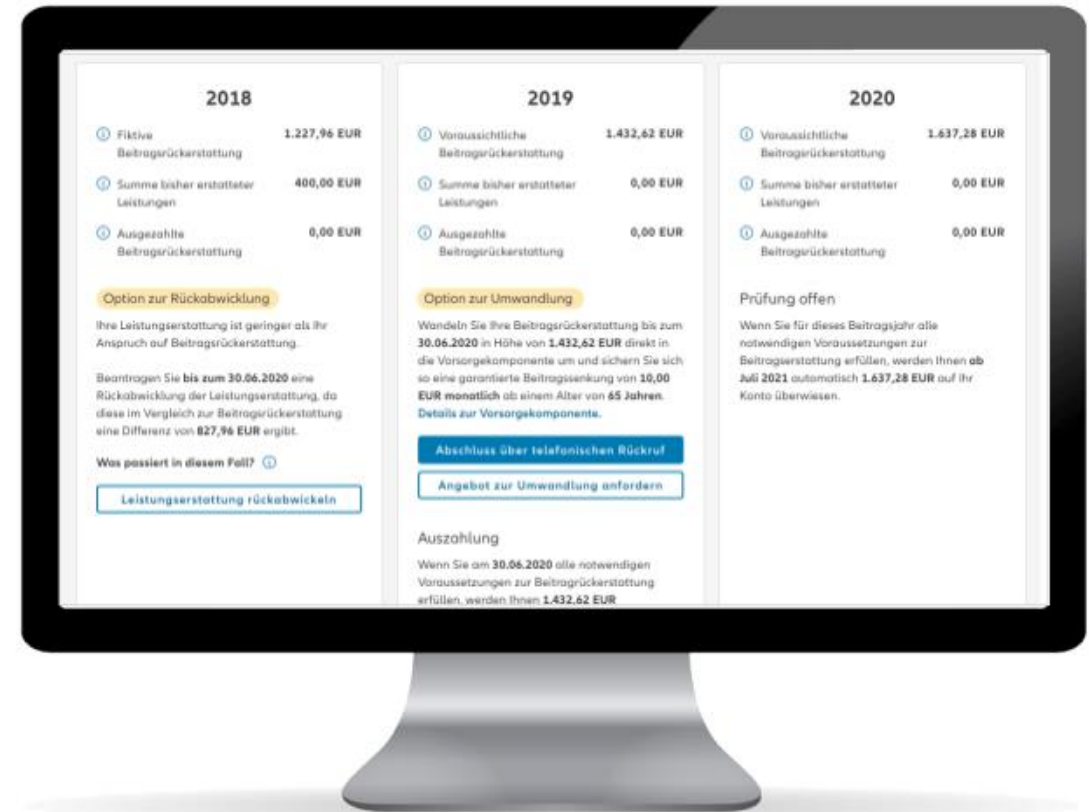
2018

Fiktive Beitragsrückerstattung 1.227,96 EUR

Summe bisher erstatteter Leistungen 400,00 EUR

Ausgezahlte Beitragsrückerstattung 0,00 EUR

Option zur Rückabwicklung

Ihre Leistungserstattung ist geringer als Ihr Anspruch auf Beitragsrückerstattung.

Beantragen Sie bis zum 30.06.2020 eine Rückabwicklung der Leistungserstattung, da diese im Vergleich zur Beitragsrückerstattung eine Differenz von 827,96 EUR ergibt.

Was passiert in diesem Fall?

Leistungserstattung rückabwickeln

2019

Voraussichtliche Beitragsrückerstattung 1.432,62 EUR

Summe bisher erstatteter Leistungen 0,00 EUR

Ausgezahlte Beitragsrückerstattung 0,00 EUR

Option zur Umwandlung

Wandeln Sie Ihre Beitragsrückerstattung bis zum 30.06.2020 in Höhe von 1.432,62 EUR direkt in die Vorsorgekomponente um und sichern Sie sich so eine garantierte Beitragssenkung von 10,00 EUR monatlich ab einem Alter von 65 Jahren. Details zur Vorsorgekomponente.

Abschluss über telefonischen Rückruf

Angebot zur Umwandlung anfordern

Auszahlung

Wenn Sie am 30.06.2020 alle notwendigen Voraussetzungen zur Beitragrückerstattung erfüllen, werden Ihnen 1.432,62 EUR

2020

Voraussichtliche Beitragsrückerstattung 1.637,28 EUR

Summe bisher erstatteter Leistungen 0,00 EUR

Ausgezahlte Beitragsrückerstattung 0,00 EUR

Prüfung offen

Wenn Sie für dieses Beitragsjahr alle notwendigen Voraussetzungen zur Beitragserstattung erfüllen, werden Ihnen ab Juli 2021 automatisch 1.637,28 EUR auf Ihr Konto überwiesen.